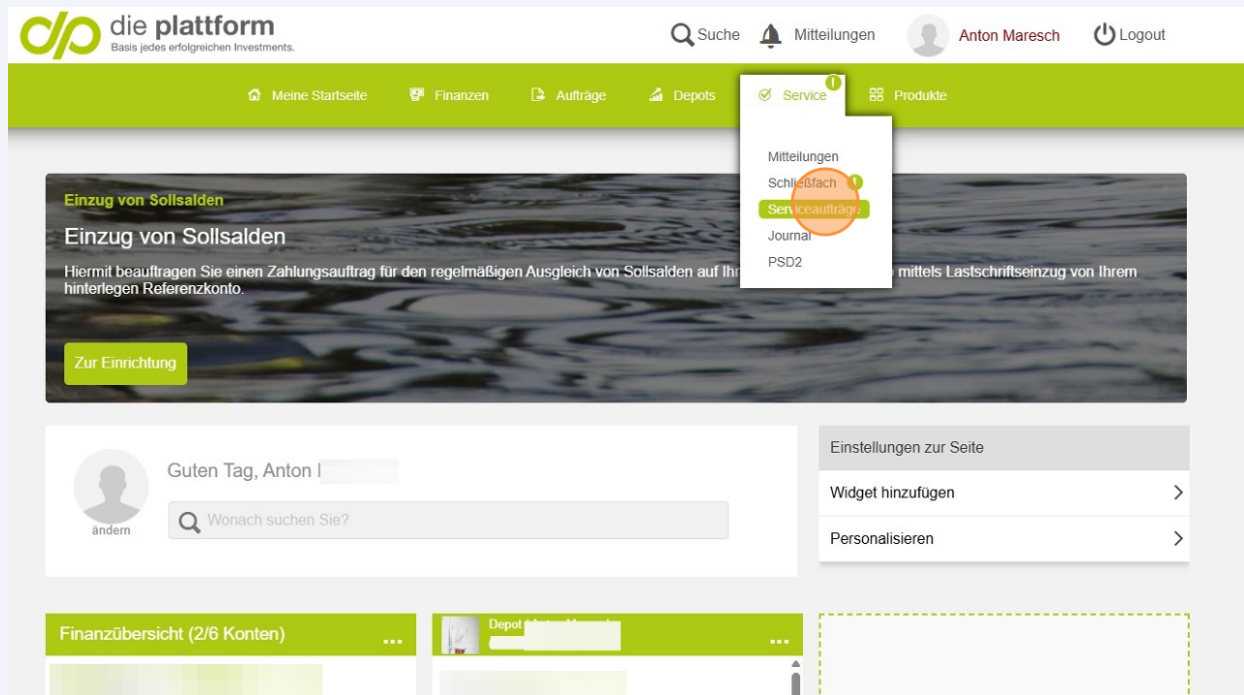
die plattform
Basis jedes erfolgreichen Investments.

Suche Mitteilungen Anton Maresch Logout

Meine Startseite Finanzen Aufträge Depots Service Produkte

Mitteilungen
Schließfach
Serviceaufträge
Journal
PSD2

Einzug von Sollsalden

Einzug von Sollsalden

Hiermit beauftragen Sie einen Zahlungsauftrag für den regelmäßigen Ausgleich von Sollsalden auf Ihr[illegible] mittels Lastschriftseinzug von Ihrem hinterlegen Referenzkonto.

Zur Einrichtung

Guten Tag, Anton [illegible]

ändern

Wonach suchen Sie?

Einstellungen zur Seite

Widget hinzufügen

Personalisieren

Finanzübersicht (2/6 Konten) ...

Depot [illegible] ...